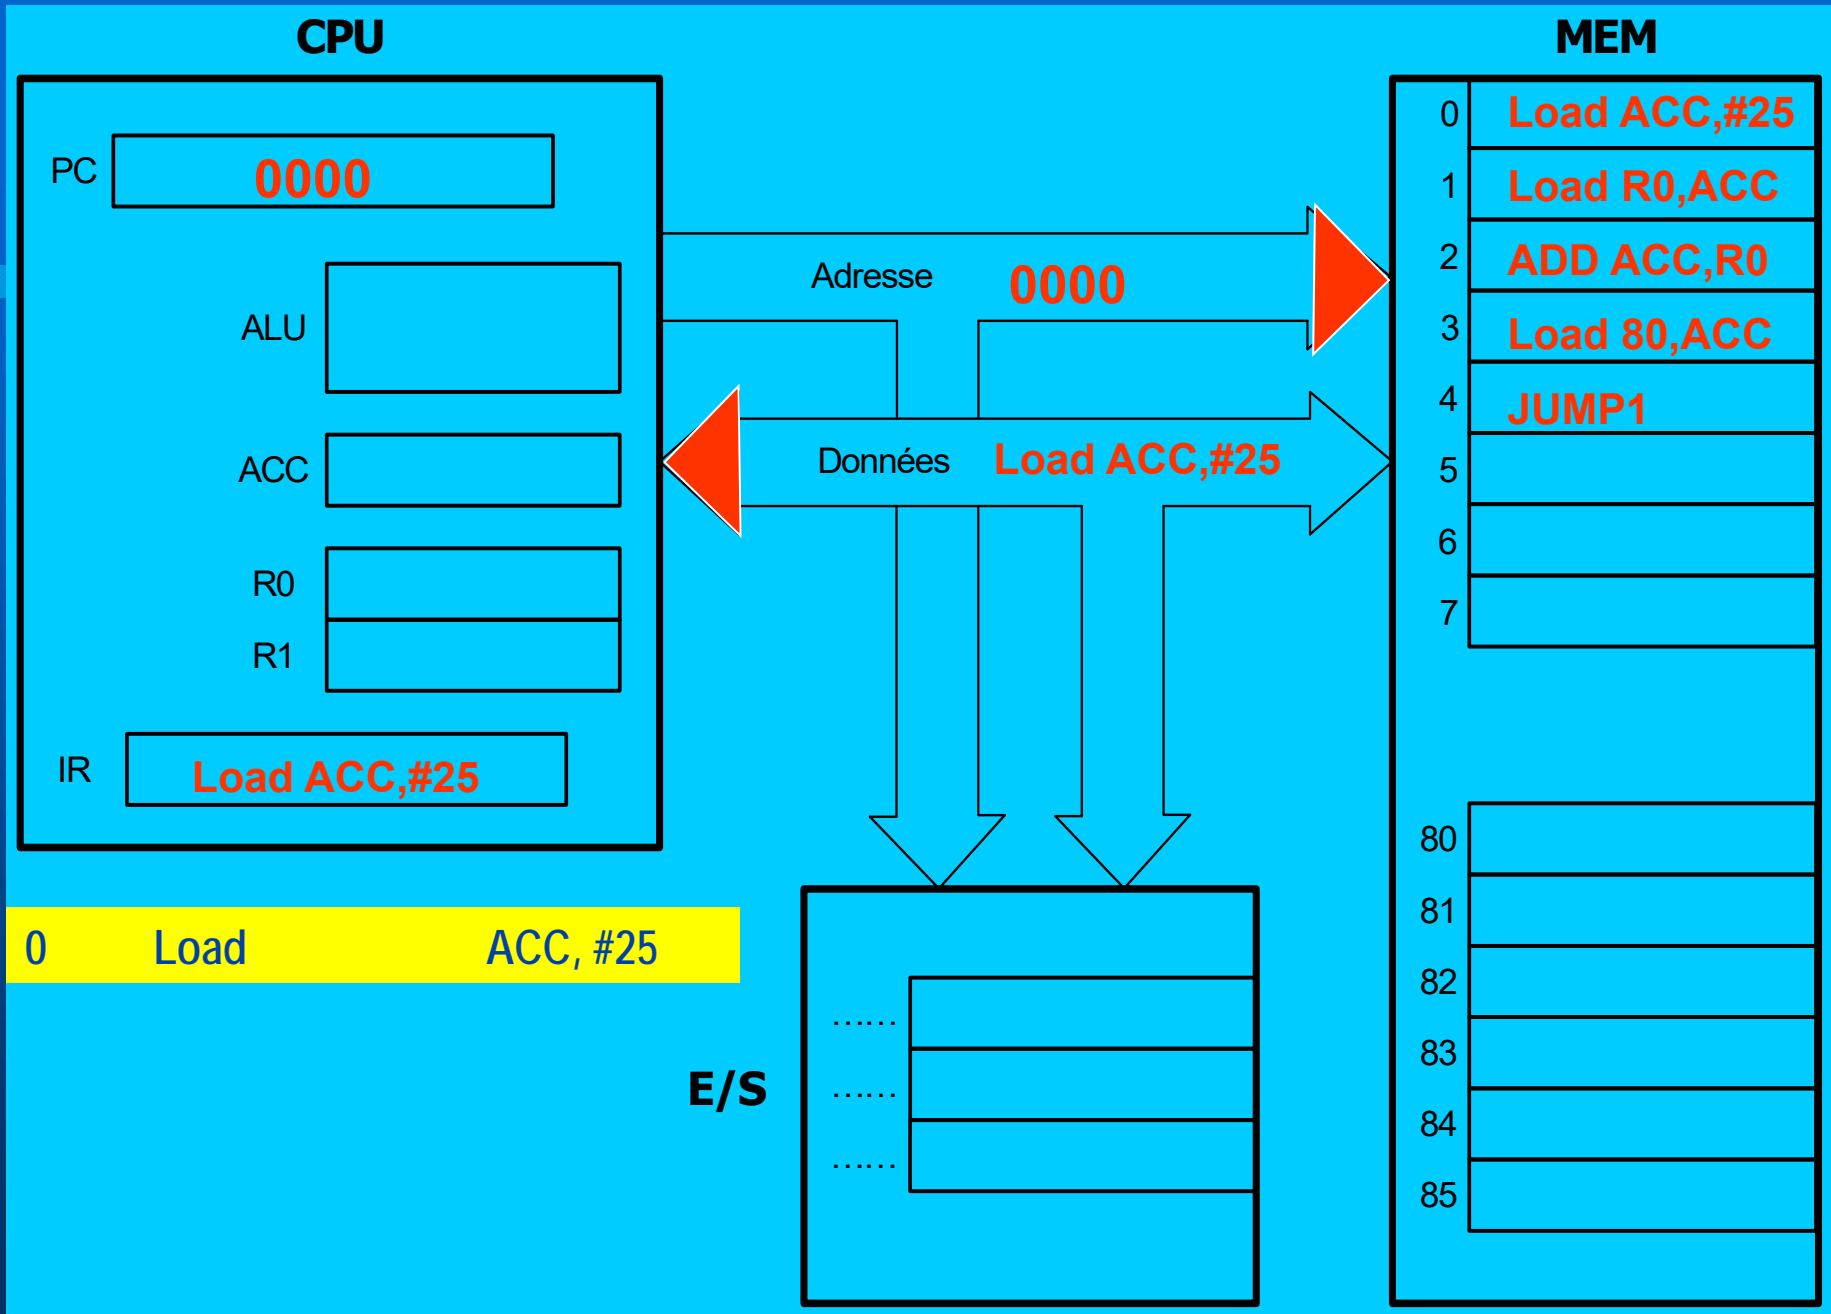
CPU

PC 0000

ALU

ACC

R0

R1

IR Load ACC,#25

Adresse 0000

Données Load ACC,#25

MEM

| | |
|---|---|
| 0 | Load ACC,#25 |
| 1 | Load R0,ACC |
| 2 | ADD ACC,R0 |
| 3 | Load 80,ACC |
| 4 | JUMP1 |
| 5 | |
| 6 | |
| 7 | |
| 80 | |
| 81 | |
| 82 | |
| 83 | |
| 84 | |
| 85 | |

0 Load ACC, #25

E/S

……

……

……